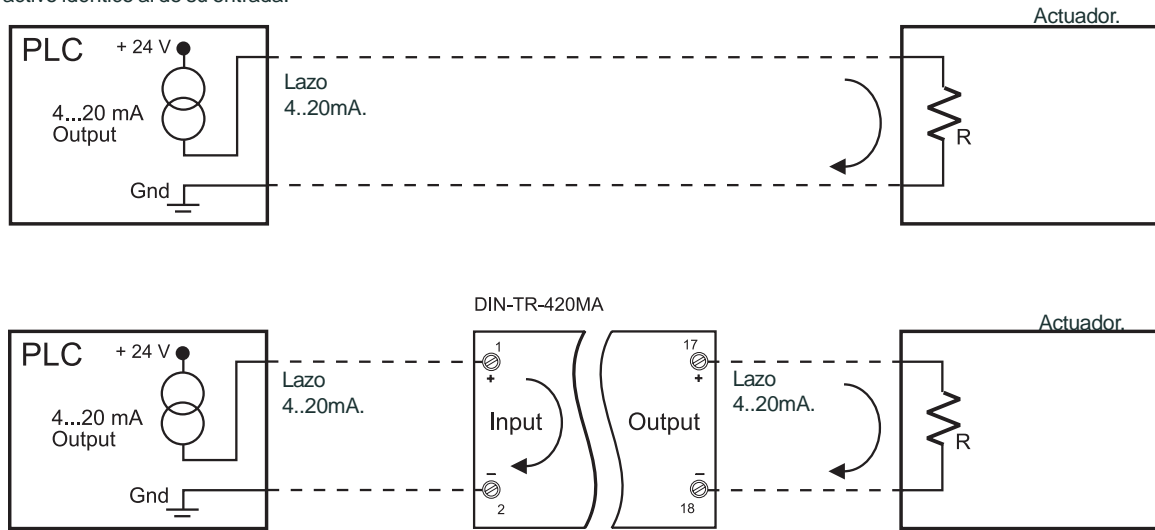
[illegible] idéntico al de su entrada.

Actuador.

PLC + 24 V

4...20 mA Output

Gnd

Lazo 4..20mA.

R

DIN-TR-420MA

Actuador.

PLC + 24 V

4...20 mA Output

Gnd

Lazo 4..20mA.

1 +

Input

– 2

17 +

Output

– 18

Lazo 4..20mA.

R